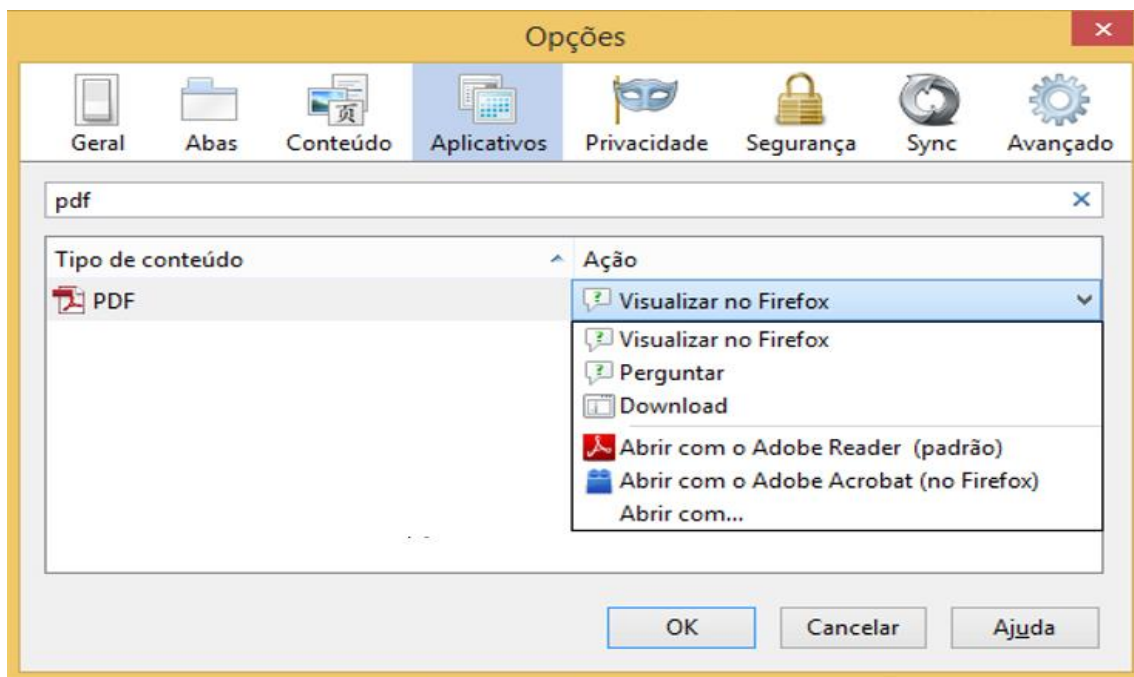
Opções

Geral Abas Conteúdo Aplicativos Privacidade Segurança Sync Avançado

pdf

| Tipo de conteúdo | Ação |
|---|---|
| PDF | Visualizar no Firefox |

Visualizar no Firefox
Perguntar
Download
Abrir com o Adobe Reader (padrão)
Abrir com o Adobe Acrobat (no Firefox)
Abrir com...

OK Cancelar Ajuda